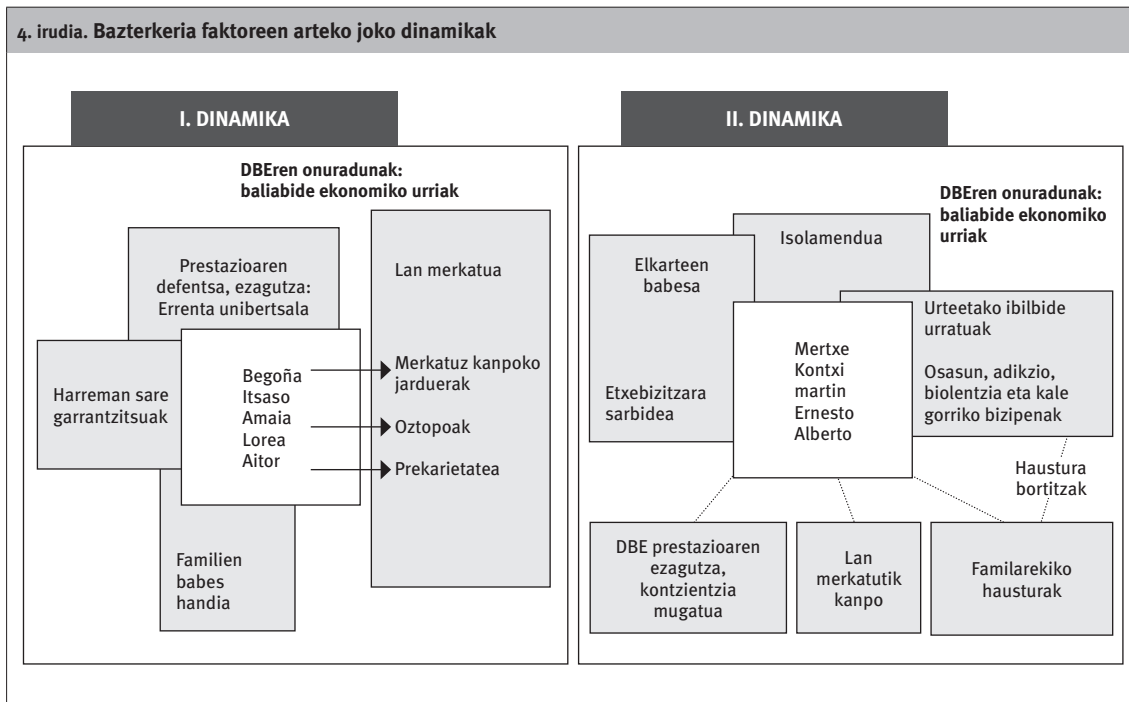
4. irudia. Bazterkeria faktoreen arteko joko dinamikak

I. DINAMIKA

DBEren onuradunak: baliabide ekonomiko urriak

Prestazioaren defentsa, ezagutza: Errenta unibertsala

Lan merkatua

Harreman sare garrantzitsuak

Begoña
Itsaso
Amaia
Lorea
Aitor

Merkatuz kanpoko jarduerak

Oztopoak

Prekarietatea

Familien babes handia

II. DINAMIKA

DBEren onuradunak: baliabide ekonomiko urriak

Isolamendua

Elkarteen babesa

Etxebizitzara sarbidea

Urteetako ibilbide urratuak

Osasun, adikzio, biolentzia eta kale gorriko bizipenak

Mertxe
Kontxi
martin
Ernesto
Alberto

Haustura bortitzak

DBE prestazioaren ezagutza, kontzientzia mugatua

Lan merkatutik kanpo

Familarekiko hausturak